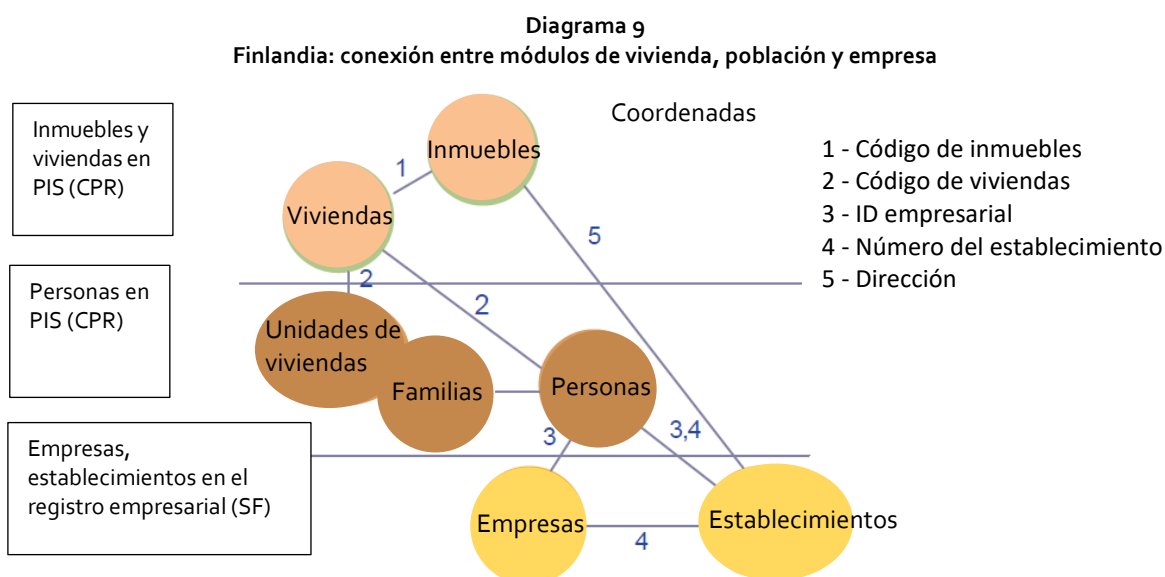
Diagrama 9
Finlandia: conexión entre módulos de vivienda, población y empresa

Inmuebles y viviendas en PIS (CPR)

Personas en PIS (CPR)

Empresas, establecimientos en el registro empresarial (SF)

Coordenadas

1 - Código de inmuebles
2 - Código de viviendas
3 - ID empresarial
4 - Número del establecimiento
5 - Dirección

Inmuebles

Viviendas

1

5

2

2

Unidades de viviendas

Familias

Personas

3

3,4

Empresas

Establecimientos

4